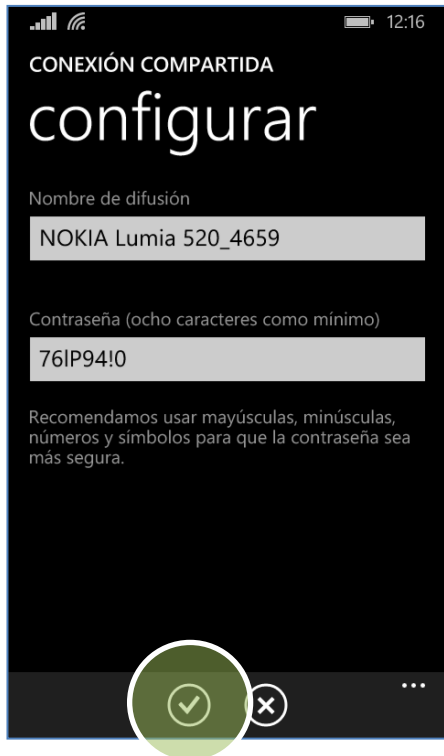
12:16

CONEXIÓN COMPARTIDA

configurar

Nombre de difusión

NOKIA Lumia 520_4659

Contraseña (ocho caracteres como mínimo)

76lP94!0

Recomendamos usar mayúsculas, minúsculas, números y símbolos para que la contraseña sea más segura.

...